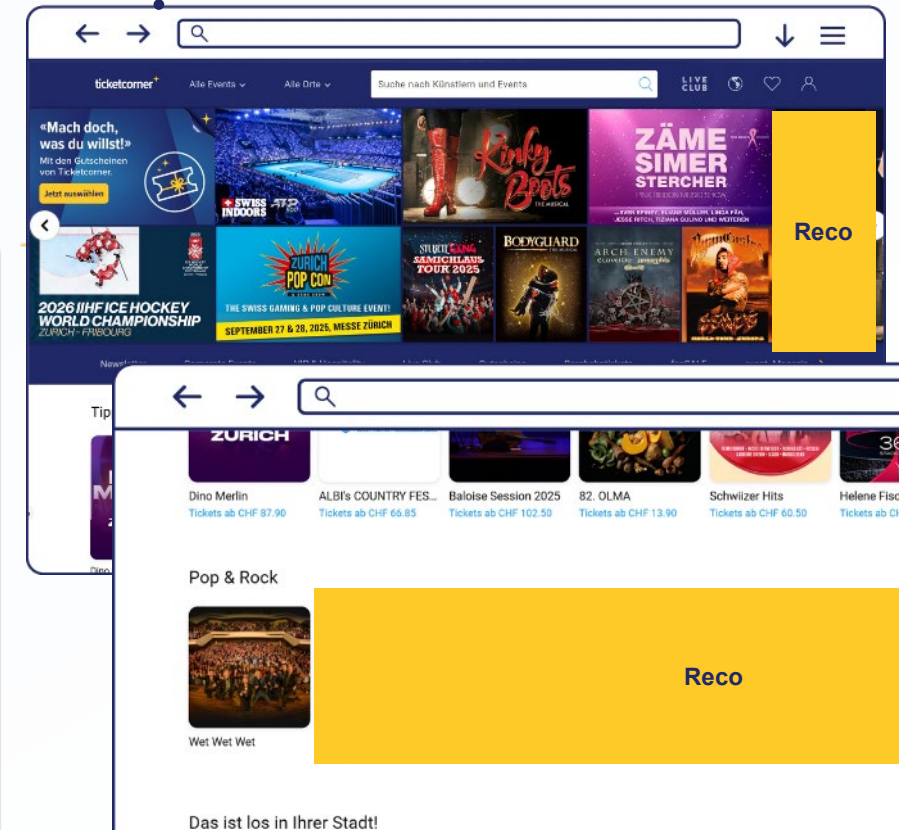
ticketcorner Alle Events Alle Orte Suche nach Künstlern und Events LIVE CLUB

«Mach doch, was du willst!» Mit den Gutscheinen von Ticketcorner. Jetzt auswählen

SWISS INDOORS

Kinky Boots THE MUSICAL

ZÄME SIMER STERCHER

Reco

2026 IIHF ICE HOCKEY WORLD CHAMPIONSHIP ZURICH - FRIBOURG

ZURICH POP CON THE SWISS GAMING & POP CULTURE EVENT! SEPTEMBER 27 & 28, 2025, MESSE ZÜRICH

SAMICHLAUS TOUR 2025

BODYGUARD THE MUSICAL

ARCH ENEMY

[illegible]

Tip

ZÜRICH

Dino Merlin
Tickets ab CHF 87.90

ALBI's COUNTRY FES...
Tickets ab CHF 66.85

Baloise Session 2025
Tickets ab CHF 102.50

82. OLMA
Tickets ab CHF 13.90

Schwiizer Hits
Tickets ab CHF 60.50

Helene Fisc
Tickets ab

Pop & Rock

Wet Wet Wet

Reco

Das ist los in Ihrer Stadt!